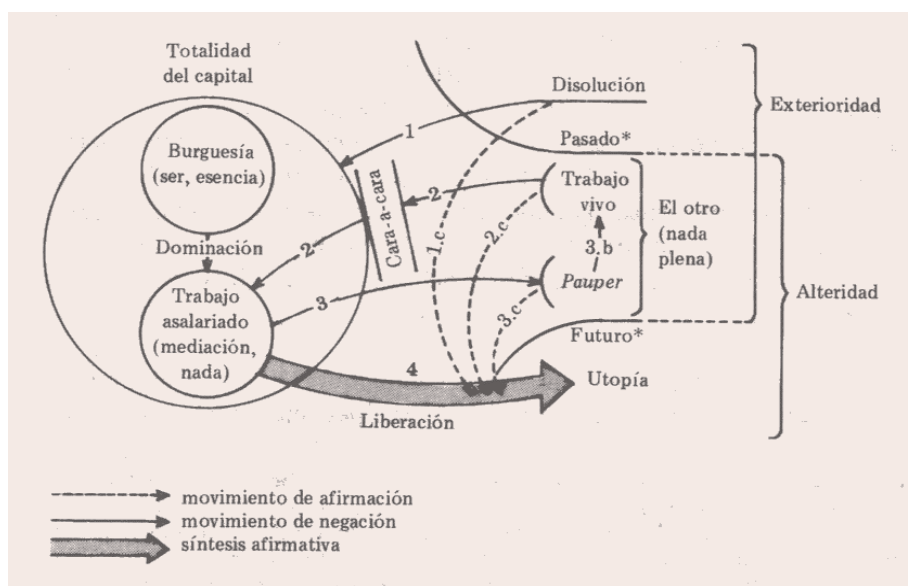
Totalidad del capital

Disolución

Exterioridad

Pasado*

Burguesía (ser, esencia)

1

2

Trabajo vivo

El otro (nada plena)

Cara-a-cara

Dominación

2

1.c

2.c

3.b

Trabajo asalariado (mediación, nada)

3

Pauper

Alteridad

3.c

Futuro*

4

Utopía

Liberación

movimiento de afirmación
movimiento de negación
síntesis afirmativa